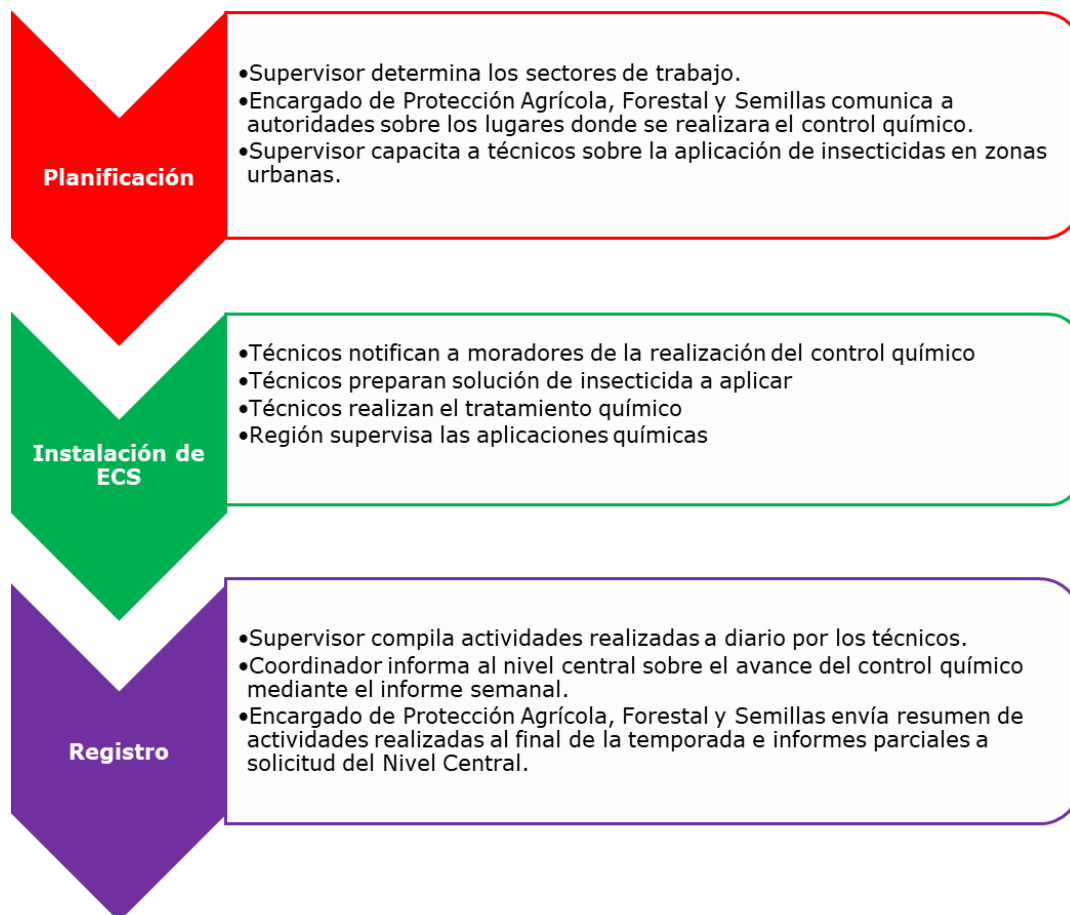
Planificación

•Supervisor determina los sectores de trabajo.
•Encargado de Protección Agrícola, Forestal y Semillas comunica a autoridades sobre los lugares donde se realizara el control químico.
•Supervisor capacita a técnicos sobre la aplicación de insecticidas en zonas urbanas.

Instalación de ECS

•Técnicos notifican a moradores de la realización del control químico
•Técnicos preparan solución de insecticida a aplicar
•Técnicos realizan el tratamiento químico
•Región supervisa las aplicaciones químicas

Registro

•Supervisor compila actividades realizadas a diario por los técnicos.
•Coordinador informa al nivel central sobre el avance del control químico mediante el informe semanal.
•Encargado de Protección Agrícola, Forestal y Semillas envía resumen de actividades realizadas al final de la temporada e informes parciales a solicitud del Nivel Central.